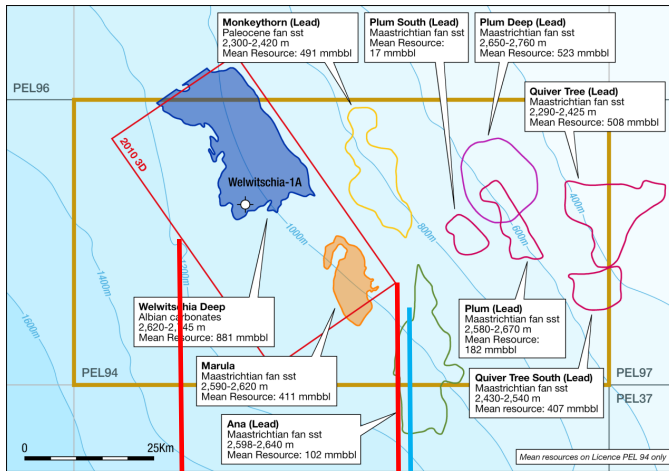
Monkeythorn (Lead)
Paleocene fan sst
2,300–2,420 m
Mean Resource: 491 mmbbl

Plum South (Lead)
Maastrichtian fan sst
Mean Resource:
17 mmbbl

Plum Deep (Lead)
Maastrichtian fan sst
2,650–2,760 m
Mean Resource: 523 mmbbl

Quiver Tree (Lead)
Maastrichtian fan sst
2,290–2,425 m
Mean Resource: 508 mmbbl

PEL96

2010 3D

Welwitschia-1A

1000m

800m

600m

400m

1400m

1200m

1600m

Welwitschia Deep
Albian carbonates
2,620–2,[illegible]45 m
Mean Resource: 881 mmbbl

Marula
Maastrichtian fan sst
2,590–2,620 m
Mean Resource: 411 mmbbl

Plum (Lead)
Maastrichtian fan sst
2,580–2,670 m
Mean Resource:
182 mmbbl

PEL94

PEL97

Quiver Tree South (Lead)
Maastrichtian fan sst
2,430–2,540 m
Mean resource: 407 mmbbl

PEL37

0

25Km

Ana (Lead)
Maastrichtian fan sst
2,598–2,640 m
Mean Resource: 102 mmbbl

Mean resources on Licence PEL 94 only